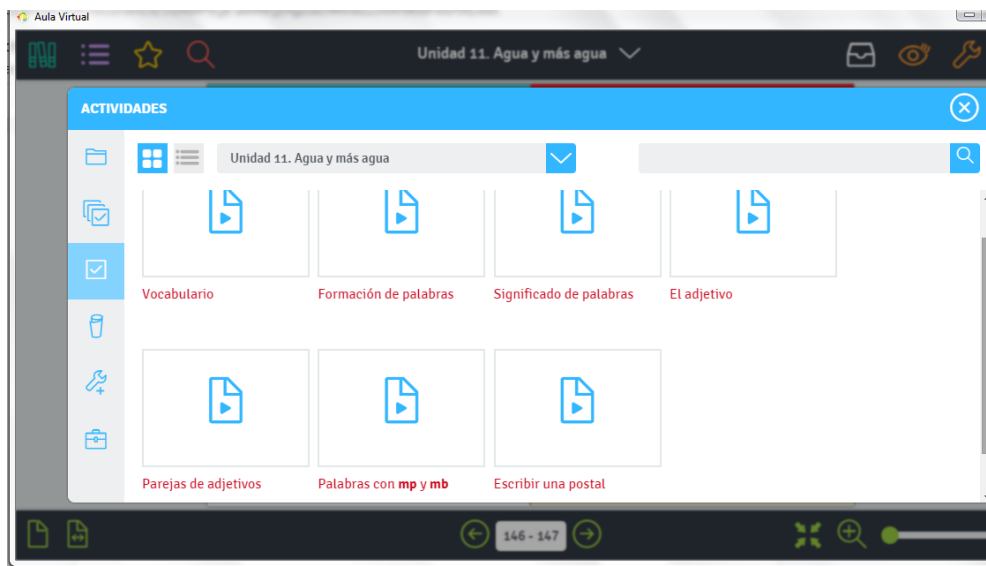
Aula Virtual

Unidad 11. Agua y más agua

ACTIVIDADES

Unidad 11. Agua y más agua

Vocabulario

Formación de palabras

Significado de palabras

El adjetivo

Parejas de adjetivos

Palabras con **mp** y **mb**

Escribir una postal

146 - 147